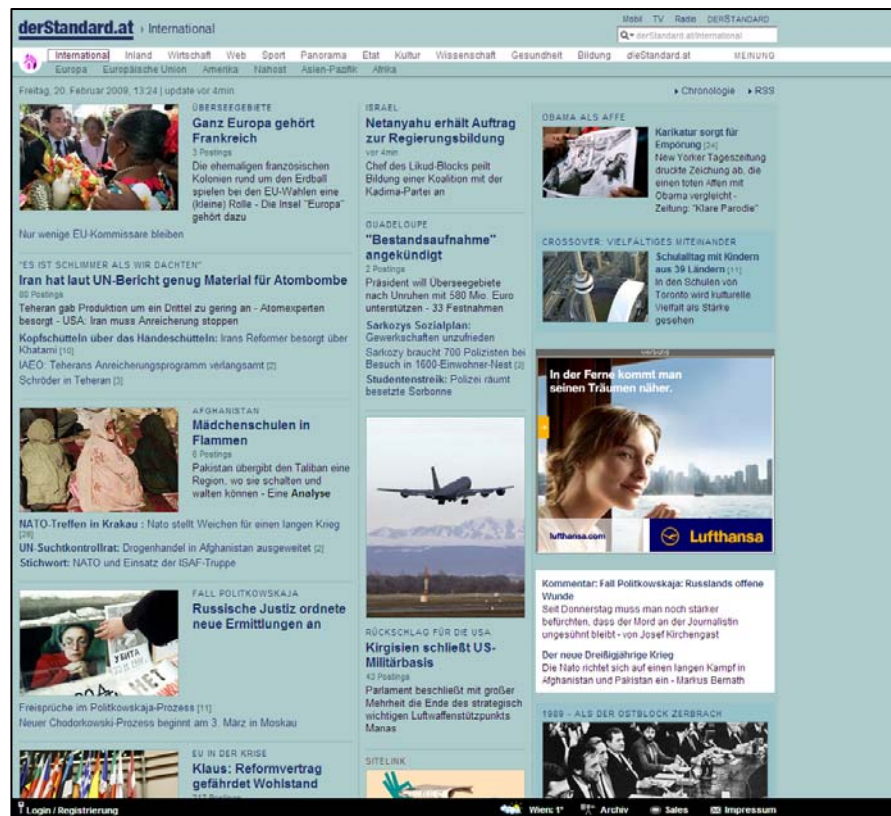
derStandard.at › International

Mobil TV Radio DERSTANDARD

derStandard.at/International

International Inland Wirtschaft Web Sport Panorama Etat Kultur Wissenschaft Gesundheit Bildung dieStandard.at MEINUNG

Europa Europäische Union Amerika Nahost Asien-Pazifik Afrika

Freitag, 20. Februar 2009, 13:24 | update vor 4min

▸ Chronologie ▸ RSS

ÜBERSEEGEBIETE

Ganz Europa gehört Frankreich

3 Postings

Die ehemaligen französischen Kolonien rund um den Erdball spielen bei den EU-Wahlen eine (kleine) Rolle - Die Insel "Europa" gehört dazu

Nur wenige EU-Kommissare bleiben

"ES IST SCHLIMMER ALS WIR DACHTEN"

Iran hat laut UN-Bericht genug Material für Atombombe

80 Postings

Teheran gab Produktion um ein Drittel zu gering an - Atomexperten besorgt - USA: Iran muss Anreicherung stoppen

Kopfschütteln über das Händeschütteln: Irans Reformer besorgt über Khatami [10]

IAEO: Teherans Anreicherungsprogramm verlangsamt [2]

Schröder in Teheran [3]

AFGHANISTAN

Mädchenschulen in Flammen

6 Postings

Pakistan übergibt den Taliban eine Region, wo sie schalten und walten können - Eine Analyse

NATO-Treffen in Krakau : Nato stellt Weichen für einen langen Krieg [26]

UN-Suchtkontrollrat: Drogenhandel in Afghanistan ausgeweitet [2]

Stichwort: NATO und Einsatz der ISAF-Truppe

FALL POLITKOWSKAJA

Russische Justiz ordnete neue Ermittlungen an

Freisprüche im Politkowskaja-Prozess [11]

Neuer Chodorkowski-Prozess beginnt am 3. März in Moskau

EU IN DER KRISE

Klaus: Reformvertrag gefährdet Wohlstand

ISRAEL

Netanyahu erhält Auftrag zur Regierungsbildung

vor 4min

Chef des Likud-Blocks peilt Bildung einer Koalition mit der Kadima-Partei an

GUADELOUPE

"Bestandsaufnahme" angekündigt

2 Postings

Präsident will Überseegebiete nach Unruhen mit 580 Mio. Euro unterstützen - 33 Festnahmen

Sarkozys Sozialplan: Gewerkschaften unzufrieden

Sarkozy braucht 700 Polizisten bei Besuch in 1600-Einwohner-Nest [3]

Studentenstreik: Polizei räumt besetzte Sorbonne

RÜCKSCHLAG FÜR DIE USA

Kirgisien schließt US-Militärbasis

43 Postings

Parlament beschließt mit großer Mehrheit die Ende des strategisch wichtigen Luftwaffenstützpunkts Manas

SITELINK

OBAMA ALS AFFE

Karikatur sorgt für Empörung [24]

New Yorker Tageszeitung druckte Zeichnung ab, die einen toten Affen mit Obama vergleicht - Zeitung: "Klare Parodie"

CROSSOVER: VIELFÄLTIGES MITEINANDER

Schulalltag mit Kindern aus 39 Ländern [11]

In den Schulen von Toronto wird kulturelle Vielfalt als Stärke gesehen

In der Ferne kommt man seinen Träumen näher.

lufthansa.com

Lufthansa

Kommentar: Fall Politkowskaja: Russlands offene Wunde

Seit Donnerstag muss man noch stärker befürchten, dass der Mord an der Journalistin ungesühnt bleibt - von Josef Kirchengast

Der neue Dreißigjährige Krieg

Die Nato richtet sich auf einen langen Kampf in Afghanistan und Pakistan ein - Markus Bernath

1989 - ALS DER OSTBLOCK ZERBRACH

Login / Registrierung

Wien: 1°

Archiv

Sales

Impressum